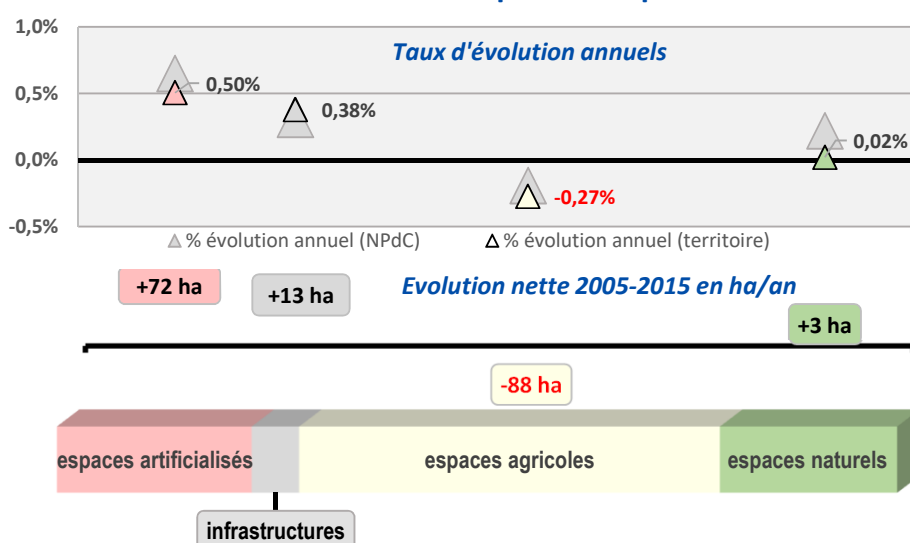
1,0%

0,5%

0,0%

-0,5%

Taux d'évolution annuels

0,50%

0,38%

-0,27%

0,02%

% évolution annuel (NPdC)

% évolution annuel (territoire)

+72 ha

+13 ha

Evolution nette 2005-2015 en ha/an

+3 ha

-88 ha

espaces artificialisés

espaces agricoles

espaces naturels

infrastructures